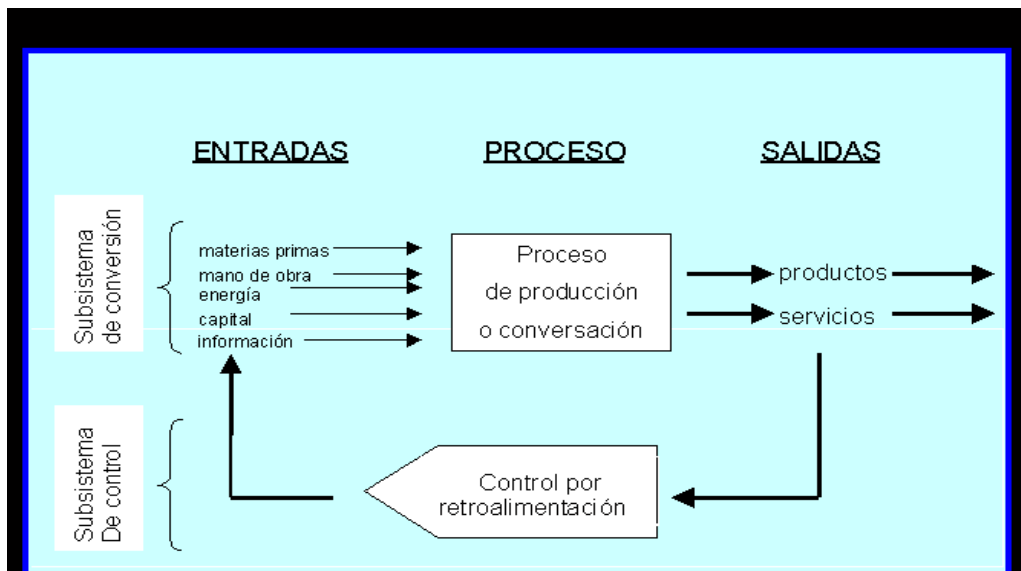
ENTRADAS PROCESO SALIDAS

Subsistema de conversión

materias primas
mano de obra
energía
capital
información

Proceso de producción o conversación

productos
servicios

Subsistema De control

Control por retroalimentación